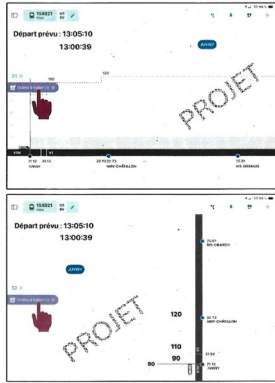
154921

Départ prévu : 13:05:10

13:00:39

PROJET

100

120

21:12 JUVISY

22:15 22:73 VERT-CHÂTELLON

25:31 RIS-ORANGIS

Départ prévu : 13:05:10

13:00:39

PROJET

120

110

90

25:31 RIS-ORANGIS

22:73 VERT-CHÂTELLON

21:12 JUVISY